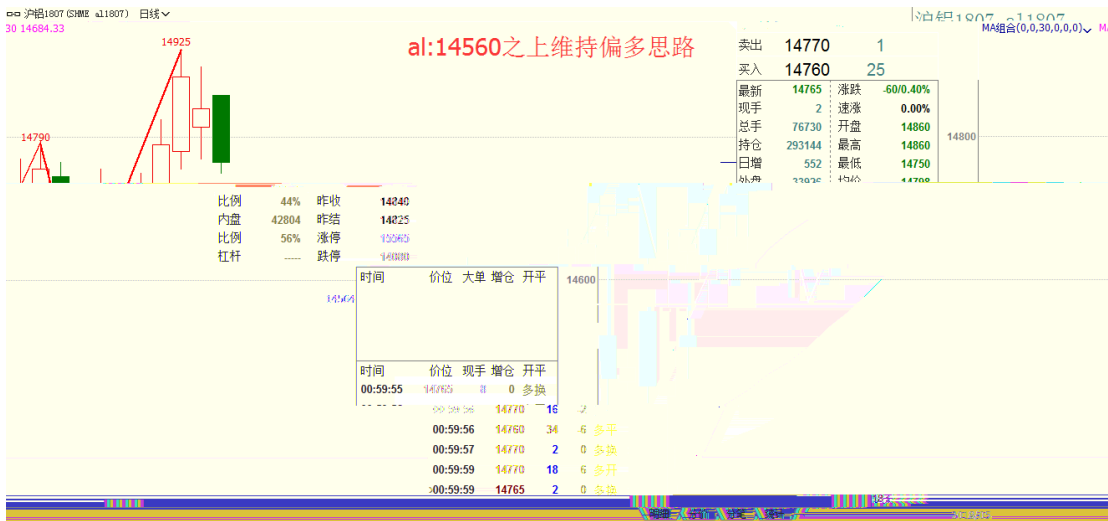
沪铝1807 (SHME al1807) 日线

30 14684.33

14925

al:14560之上维持偏多思路

沪铝1807 al1807

MA组合(0,0,30,0,0,0)

14790

| 卖出 | 14770 | 1 |
|---|---|---|
| 买入 | 14760 | 25 |

| 最新 | 14765 | 涨跌 | -60/0.40% |
|---|---|---|---|
| 现手 | 2 | 速涨 | 0.00% |
| 总手 | 76730 | 开盘 | 14860 |
| 持仓 | 293144 | 最高 | 14860 |
| 日增 | 552 | 最低 | 14750 |
| 外盘 | 33926 | 均价 | 14798 |

14800

| 比例 | 44% | 昨收 | 14840 |
|---|---|---|---|
| 内盘 | 42804 | 昨结 | 14825 |
| 比例 | 56% | 涨停 | 15565 |
| 杠杆 | ----- | 跌停 | 14080 |

14600

14560

| 时间 | 价位 | 大单 | 增仓 | 开平 |
|---|---|---|---|---|

| 时间 | 价位 | 现手 | 增仓 | 开平 |
|---|---|---|---|---|
| 00:59:55 | 14765 | 8 | 0 | 多换 |
| 00:59:56 | 14770 | 16 | 2 | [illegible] |
| 00:59:56 | 14760 | 34 | 6 | 多平 |
| 00:59:57 | 14770 | 2 | 0 | 多换 |
| 00:59:59 | 14770 | 18 | 6 | 多开 |
| 00:59:59 | 14765 | 2 | 0 | 多换 |